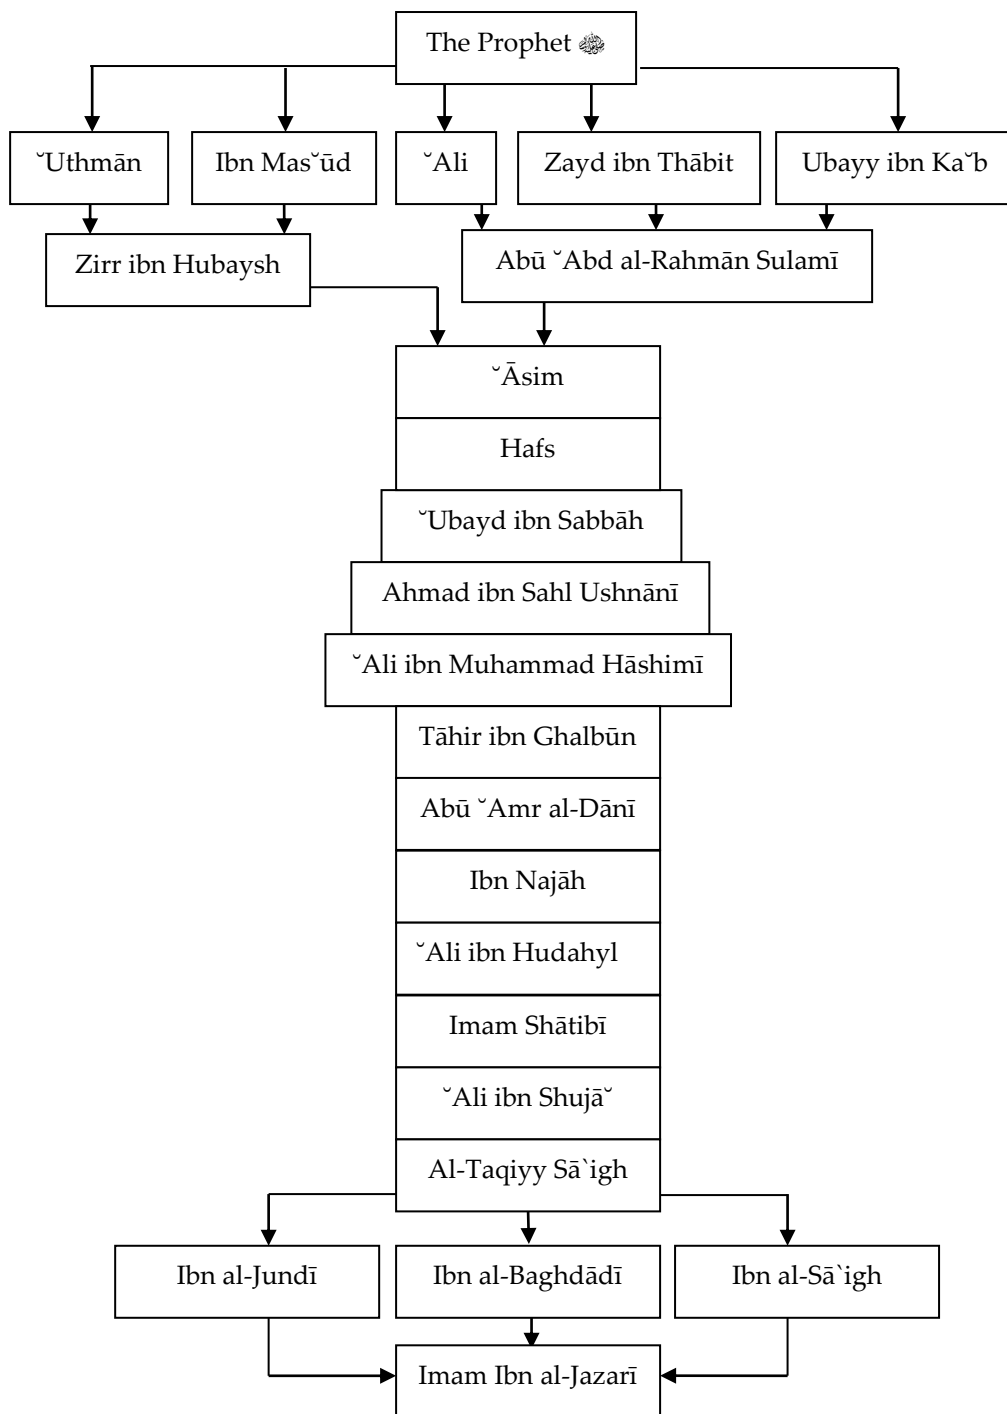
The Prophet ﷺ

˘Uthmān

Ibn Mas˘ūd

˘Ali

Zayd ibn Thābit

Ubayy ibn Ka˘b

Zirr ibn Hubaysh

Abū ˘Abd al-Rahmān Sulamī

˘Āsim

Hafs

˘Ubayd ibn Sabbāh

Ahmad ibn Sahl Ushnānī

˘Ali ibn Muhammad Hāshimī

Tāhir ibn Ghalbūn

Abū ˘Amr al-Dānī

Ibn Najāh

˘Ali ibn Hudahyl

Imam Shātibī

˘Ali ibn Shujā˘

Al-Taqiyy Sā`igh

Ibn al-Jundī

Ibn al-Baghdādī

Ibn al-Sā`igh

Imam Ibn al-Jazarī